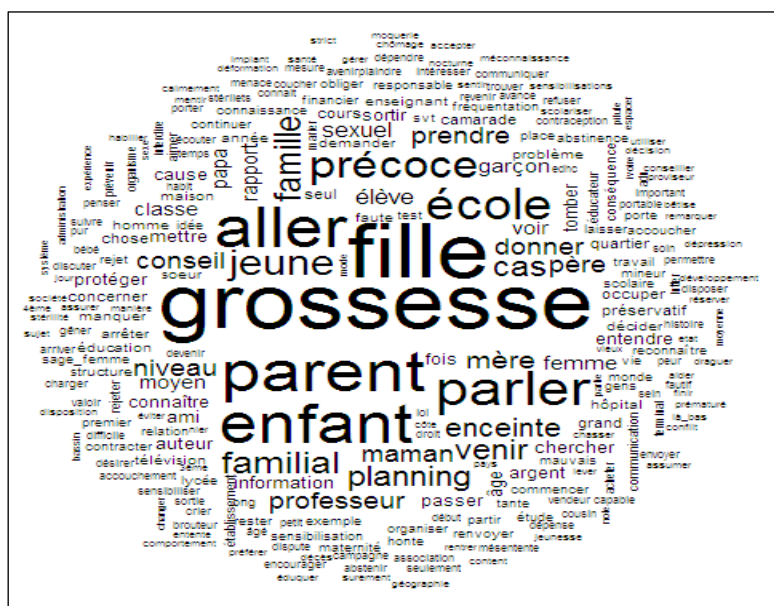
grossesse
fille
aller
parent
enfant
école
précoce
parler
famille
jeune
familial
planning
professeur
enceinte
venir
mère
maman
niveau
conseil
prendre
sexuel
rapport
donner
caspère
élève
garçon
classe
papa
cause
voir
moyen
connaître
auteur
ami
information
chercher
argent
femme
passer
fois
entendre
hôpital
préservatif
décider
occuper
mettre
protéger
concerner
manquer
arrêter
éducation
sage_femme
structure
télévision
relation
lycée
premier
homme
idée
chose
soeur
maison
seul
faute
test
tomber
problème
sortir
cours
svt
camarade
demander
enseignant
financier
fréquentation
responsable
sensibilisation
exemple
maternité
honte
organiser
renvoyer
étude
tante
commencer
mauvais
grand
gens
vie
monde
mineur
scolaire
travail
quartier
accoucher
porte
éducateur
laisser
conséquence
place
abstinence
refuser
communiquer
intéresser
obliger
menace
connaissance
continuer
année
moquerie
strict
chômage
dépendre
gérer
accepter
santé
mesure
méconnaissance
nocturne
avenir
plaindre
sentir
trouver
revenir
avance
sensibilisations
contraception
conseiller
proviseur
décision
important
portable
remarquer
dépression
permettre
développement
réserver
histoire
prématuré
conflit
envoyer
assumer
draguer
reconnaître
peur
vieux
début
partir
cousin
dépense
jeunesse
vendeur
capable
communication
chasser
lever
pays
association
mésentente
content
seulement
sûrement
géographie
rentrer
éduquer
abstenir
encourager
campagne
dispute
âge
petit
préférer
rester
établissement
comportement
entente
brouteur
crier
sortie
sensibiliser
accouchement
désirer
contracter
difficile
disposition
valoir
charger
devenir
arriver
sujet
gêner
société
stérilité
assurer
manière
rejet
discuter
bébé
système
suivre
pur
penser
habit
expérience
écouter
temps
habiller
porter
mentir
stérilités
calmement
déformation
implant
coucher
connaît
loi
côte
droit
éviter
rejeter
ong
mode
hier
soin
utiliser
bêtise
la_bas
sein
finir
fautif
aider
état
disposer